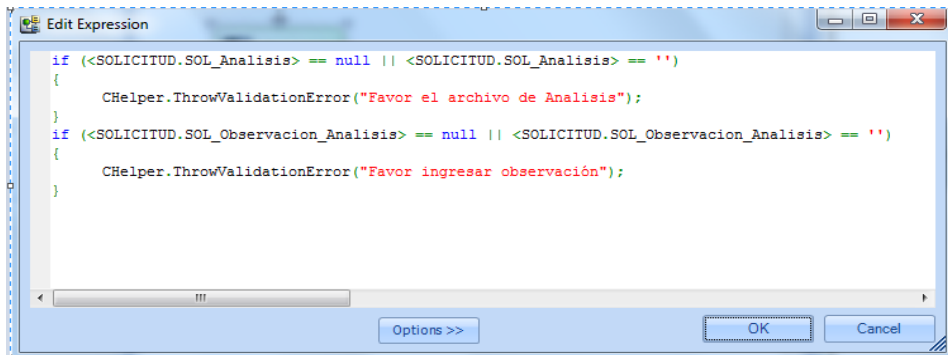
Edit Expression

if (<SOLICITUD.SOL_Analisis> == null || <SOLICITUD.SOL_Analisis> == '')
{
    CHelper.ThrowValidationError("Favor el archivo de Analisis");
}
if (<SOLICITUD.SOL_Observacion_Analisis> == null || <SOLICITUD.SOL_Observacion_Analisis> == '')
{
    CHelper.ThrowValidationError("Favor ingresar observación");
}

Options >>
OK
Cancel